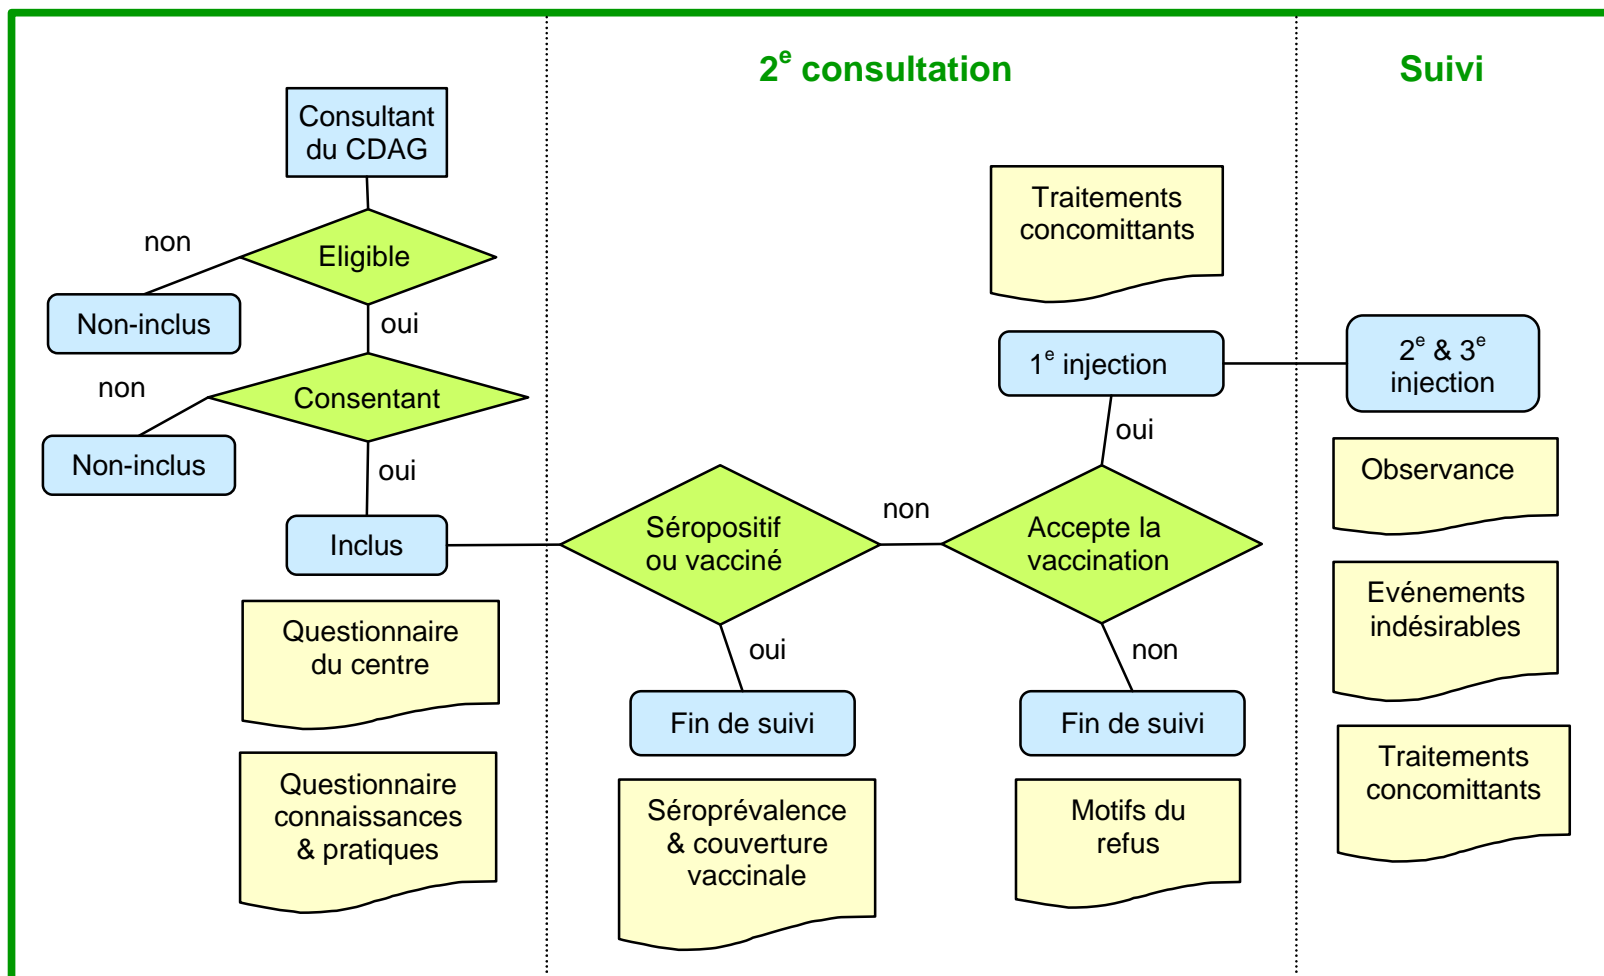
Consultant du CDAG

non

Eligible

Non-inclus

oui

non

Consentant

Non-inclus

oui

Inclus

Questionnaire du centre

Questionnaire connaissances & pratiques

$2^{e}$ consultation

Séropositif ou vacciné

non

oui

Fin de suivi

Séroprévalence & couverture vaccinale

Traitements concomittants

$1^{e}$ injection

oui

Accepte la vaccination

non

Fin de suivi

Motifs du refus

Suivi

$2^{e}$ & $3^{e}$ injection

Observance

Evénements indésirables

Traitements concomittants